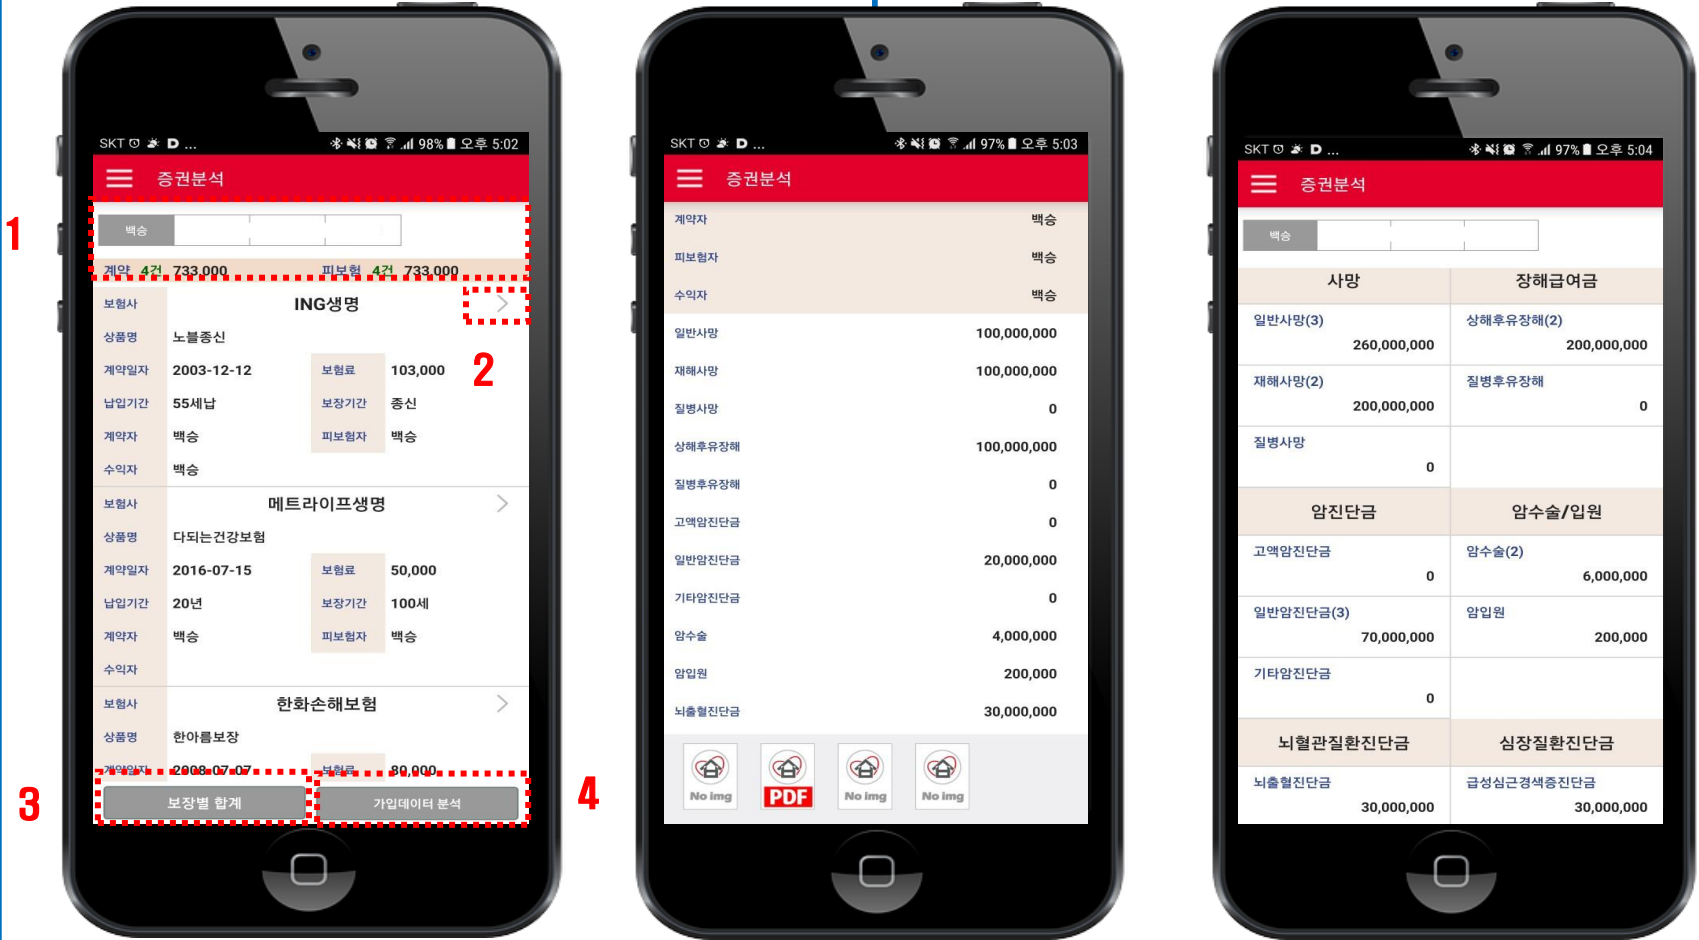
SKT D ... 98% 오후 5:02

증권분석

1

백승

계약 4건 733,000 피보험 4건 733,000

2

| 보험사 | ING생명 | | |
|---|---|---|---|
| 상품명 | 노블종신 | | |
| 계약일자 | 2003-12-12 | 보험료 | 103,000 |
| 납입기간 | 55세납 | 보장기간 | 종신 |
| 계약자 | 백승 | 피보험자 | 백승 |
| 수익자 | 백승 | | |

| 보험사 | 메트라이프생명 | | |
|---|---|---|---|
| 상품명 | 다되는건강보험 | | |
| 계약일자 | 2016-07-15 | 보험료 | 50,000 |
| 납입기간 | 20년 | 보장기간 | 100세 |
| 계약자 | 백승 | 피보험자 | 백승 |
| 수익자 | | | |

| 보험사 | 한화손해보험 | | |
|---|---|---|---|
| 상품명 | 한아름보장 | | |
| 계약일자 | 2008-07-07 | 보험료 | 80,000 |

3 보장별 합계

4 가입데이터 분석

SKT D ... 97% 오후 5:03

증권분석

| 계약자 | 백승 |
|---|---|
| 피보험자 | 백승 |
| 수익자 | 백승 |
| 일반사망 | 100,000,000 |
| 재해사망 | 100,000,000 |
| 질병사망 | 0 |
| 상해후유장해 | 100,000,000 |
| 질병후유장해 | 0 |
| 고액암진단금 | 0 |
| 일반암진단금 | 20,000,000 |
| 기타암진단금 | 0 |
| 암수술 | 4,000,000 |
| 암입원 | 200,000 |
| 뇌출혈진단금 | 30,000,000 |

No img PDF No img No img

SKT D ... 97% 오후 5:04

증권분석

백승

| 사망 | 장해급여금 |
|---|---|
| 일반사망(3) 260,000,000 | 상해후유장해(2) 200,000,000 |
| 재해사망(2) 200,000,000 | 질병후유장해 0 |
| 질병사망 0 | |
| 암진단금 | 암수술/입원 |
| 고액암진단금 0 | 암수술(2) 6,000,000 |
| 일반암진단금(3) 70,000,000 | 암입원 200,000 |
| 기타암진단금 0 | |
| 뇌혈관질환진단금 | 심장질환진단금 |
| 뇌출혈진단금 30,000,000 | 급성심근경색증진단금 30,000,000 |